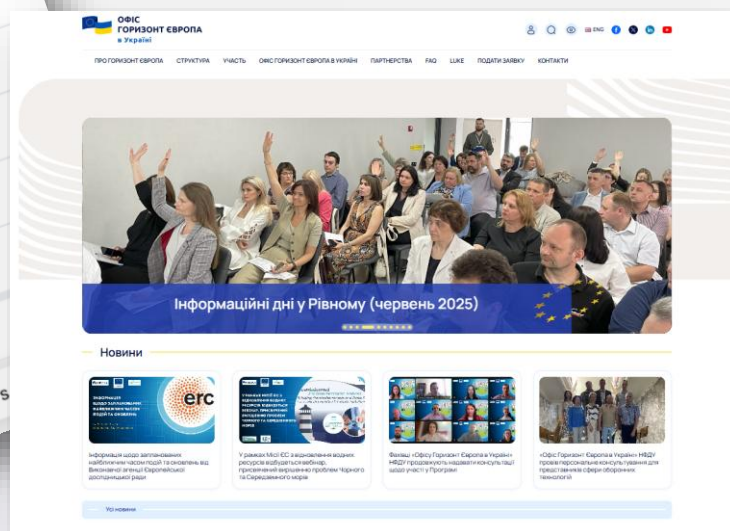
ОФІС ГОРИЗОНТ ЄВРОПА в Україні

ENG

ПРО ГОРИЗОНТ ЄВРОПА СТРУКТУРА УЧАСТЬ ОФІС ГОРИЗОНТ ЄВРОПА В УКРАЇНІ ПАРТНЕРСТВА FAQ LUKE ПОДАТИ ЗАЯВКУ КОНТАКТИ

Інформаційні дні у Рівному (червень 2025)

Новини

erc

Інформація щодо запланованих найближчим часом подій та оновлень від Виконавчої агенції Європейської дослідницької ради

У рамках Місії ЄС з відновлення водних ресурсів відбудеться вебінар, присвячений вирішенню проблем Чорного та Середземного морів

Фахівці «Офісу Горизонт Європа в Україні» НФДУ продовжують надавати консультації щодо участі у Програмі

«Офіс Горизонт Європа в Україні» НФДУ провів персональне консультування для представників сфери оборонних технологій

Усі новини